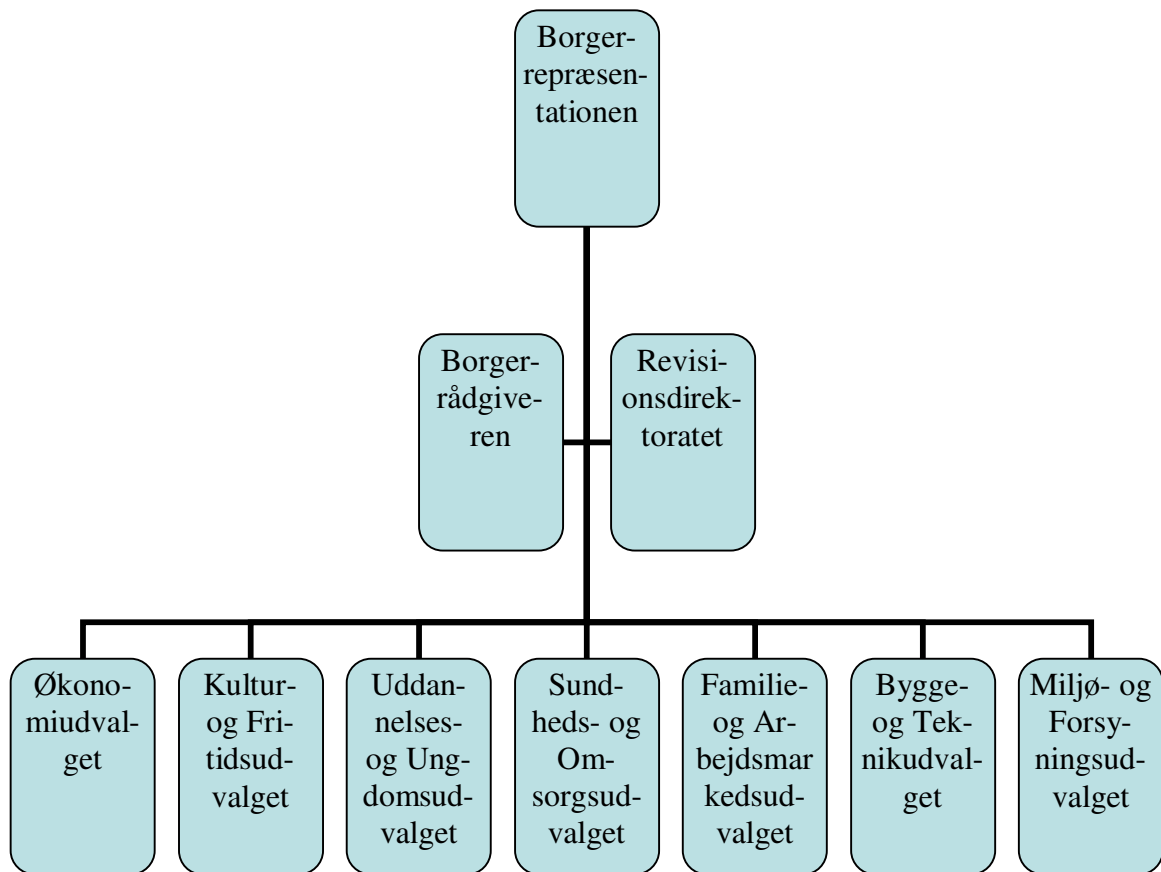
Borgerrepræsentationen

Borgerrådgiveren

Revisionsdirektoratet

Økonomiudvalget

Kultur- og Fritidsudvalget

Uddannelses- og Ungdomsudvalget

Sundheds- og Omsorgsudvalget

Familie- og Arbejdsmarkedsudvalget

Bygge- og Teknikudvalget

Miljø- og Forsyningsudvalget